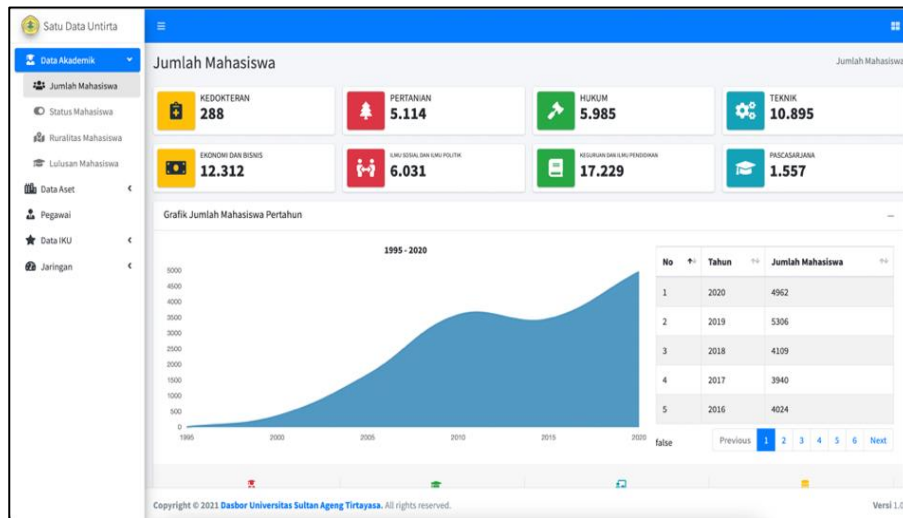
Satu Data Untirta

Data Akademik
Jumlah Mahasiswa
Status Mahasiswa
Ruralitas Mahasiswa
Lulusan Mahasiswa
Data Aset
Pegawai
Data IKU
Jaringan

Jumlah Mahasiswa

Jumlah Mahasiswa

KEDOKTERAN
288

PERTANIAN
5.114

HUKUM
5.985

TEKNIK
10.895

EKONOMI DAN BISNIS
12.312

ILMU SOSIAL DAN ILMU POLITIK
6.031

KEGURUAN DAN ILMU PENDIDIKAN
17.229

PASCASARJANA
1.557

Grafik Jumlah Mahasiswa Pertahun

1995 - 2020

5000
4500
4000
3500
3000
2500
2000
1500
1000
500
0

1995 2000 2005 2010 2015 2020

| No | Tahun | Jumlah Mahasiswa |
|---|---|---|
| 1 | 2020 | 4962 |
| 2 | 2019 | 5306 |
| 3 | 2018 | 4109 |
| 4 | 2017 | 3940 |
| 5 | 2016 | 4024 |

false

Previous 1 2 3 4 5 6 Next

Copyright © 2021 Dasbor Universitas Sultan Ageng Tirtayasa. All rights reserved.

Versi 1.0